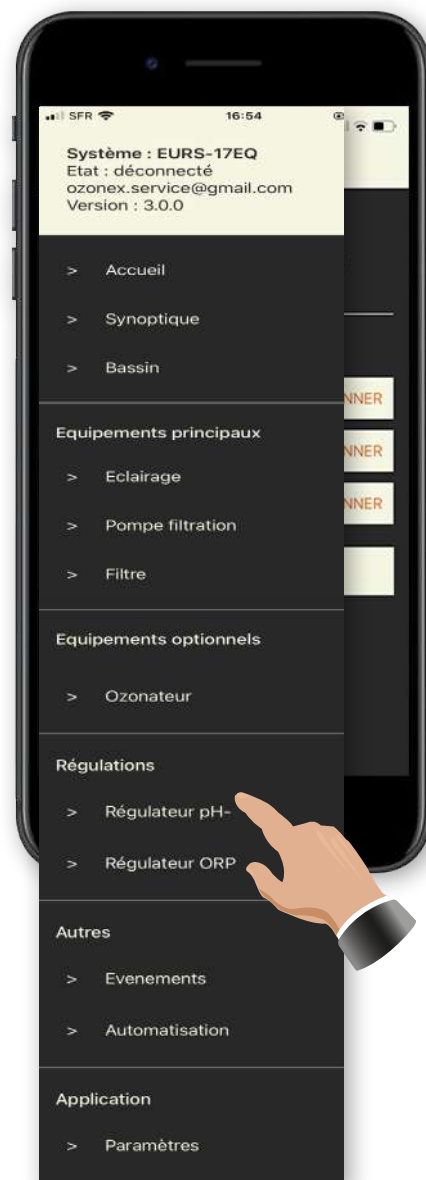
SFR 16:54

Système : EURS-17EQ
Etat : déconnecté
ozonex.service@gmail.com
Version : 3.0.0

> Accueil

> Synoptique

> Bassin

Equipements principaux

> Eclairage

> Pompe filtration

> Filtre

Equipements optionnels

> Ozonateur

Régulations

> Régulateur pH-

> Régulateur ORP

Autres

> Evenements

> Automatisation

Application

> Paramètres

NNER
NNER
NNER